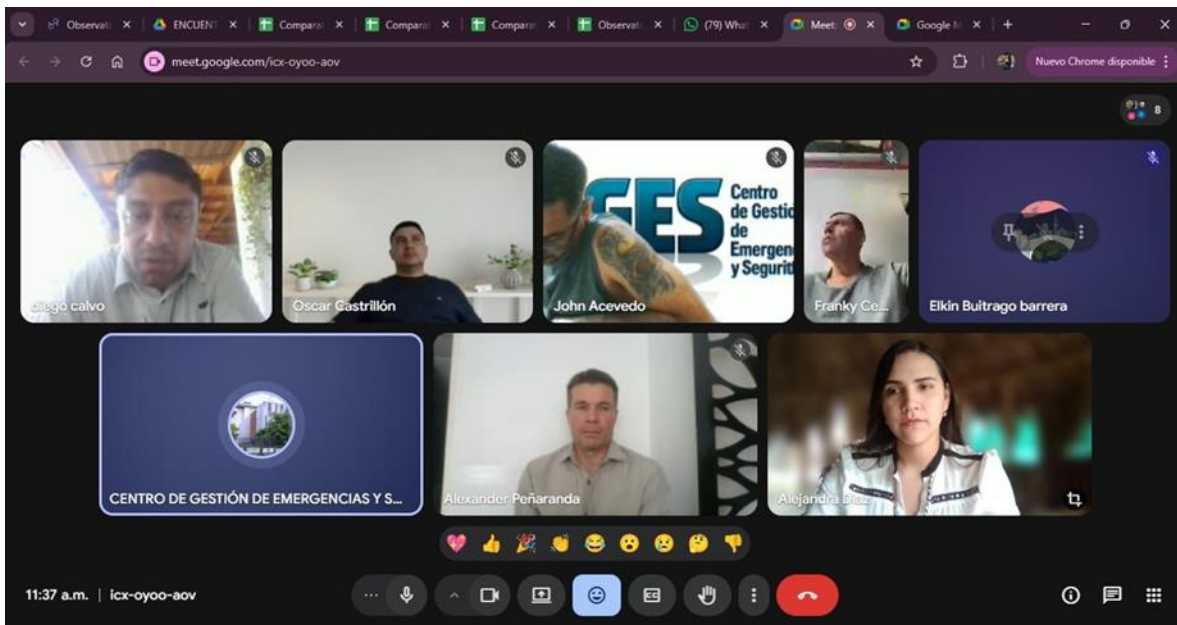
Observat ×   ENCUENT ×   Compara ×   Compara ×   Compara ×   Observat ×   (79) What ×   Meet ×   Google M ×   +

meet.google.com/icx-oyoo-aov

Nuevo Chrome disponible

8

diego calvo

Oscar Castrillón

Centro de Gestió de Emergen y Segurid

John Acevedo

Franky Ce...

Elkin Buitrago barrera

CENTRO DE GESTIÓN DE EMERGENCIAS Y S...

Alexander Peñaranda

Alejandra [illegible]

11:37 a.m. | icx-oyoo-aov